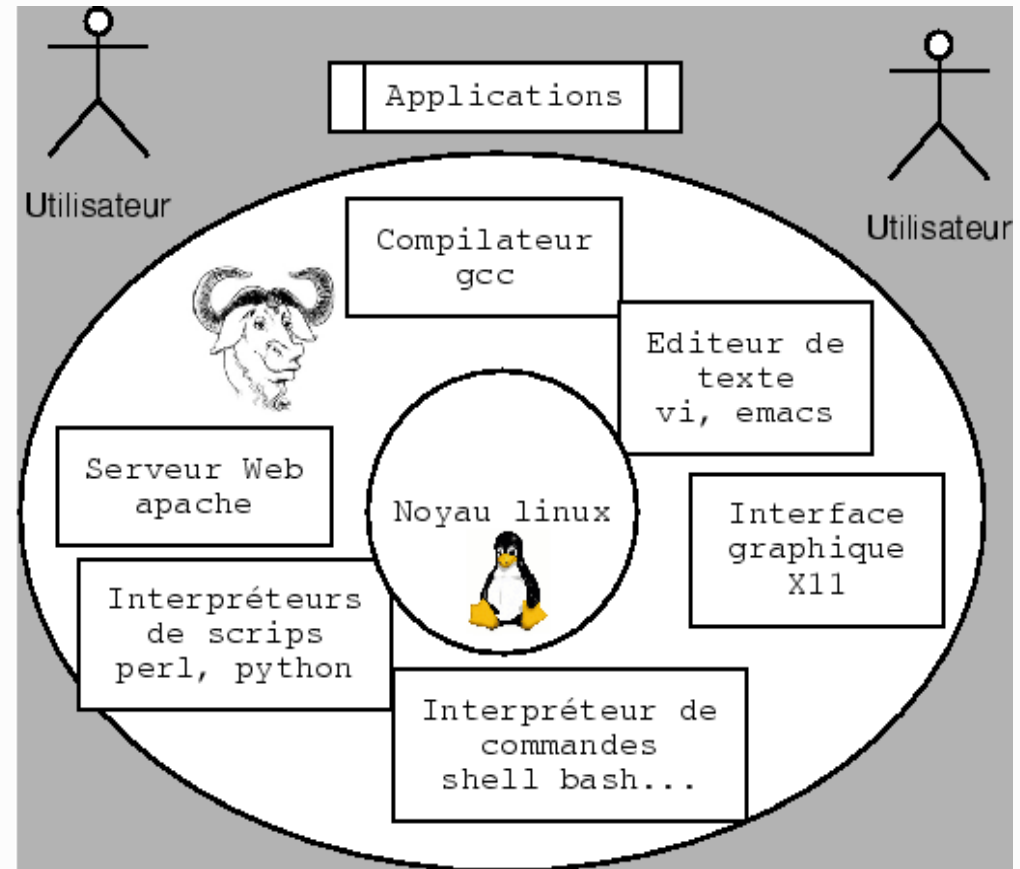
Utilisateur

Applications

Utilisateur

Compilateur gcc

Editeur de texte vi, emacs

Serveur Web apache

Noyau linux

Interface graphique X11

Interpréteurs de scrips perl, python

Interpréteur de commandes shell bash...